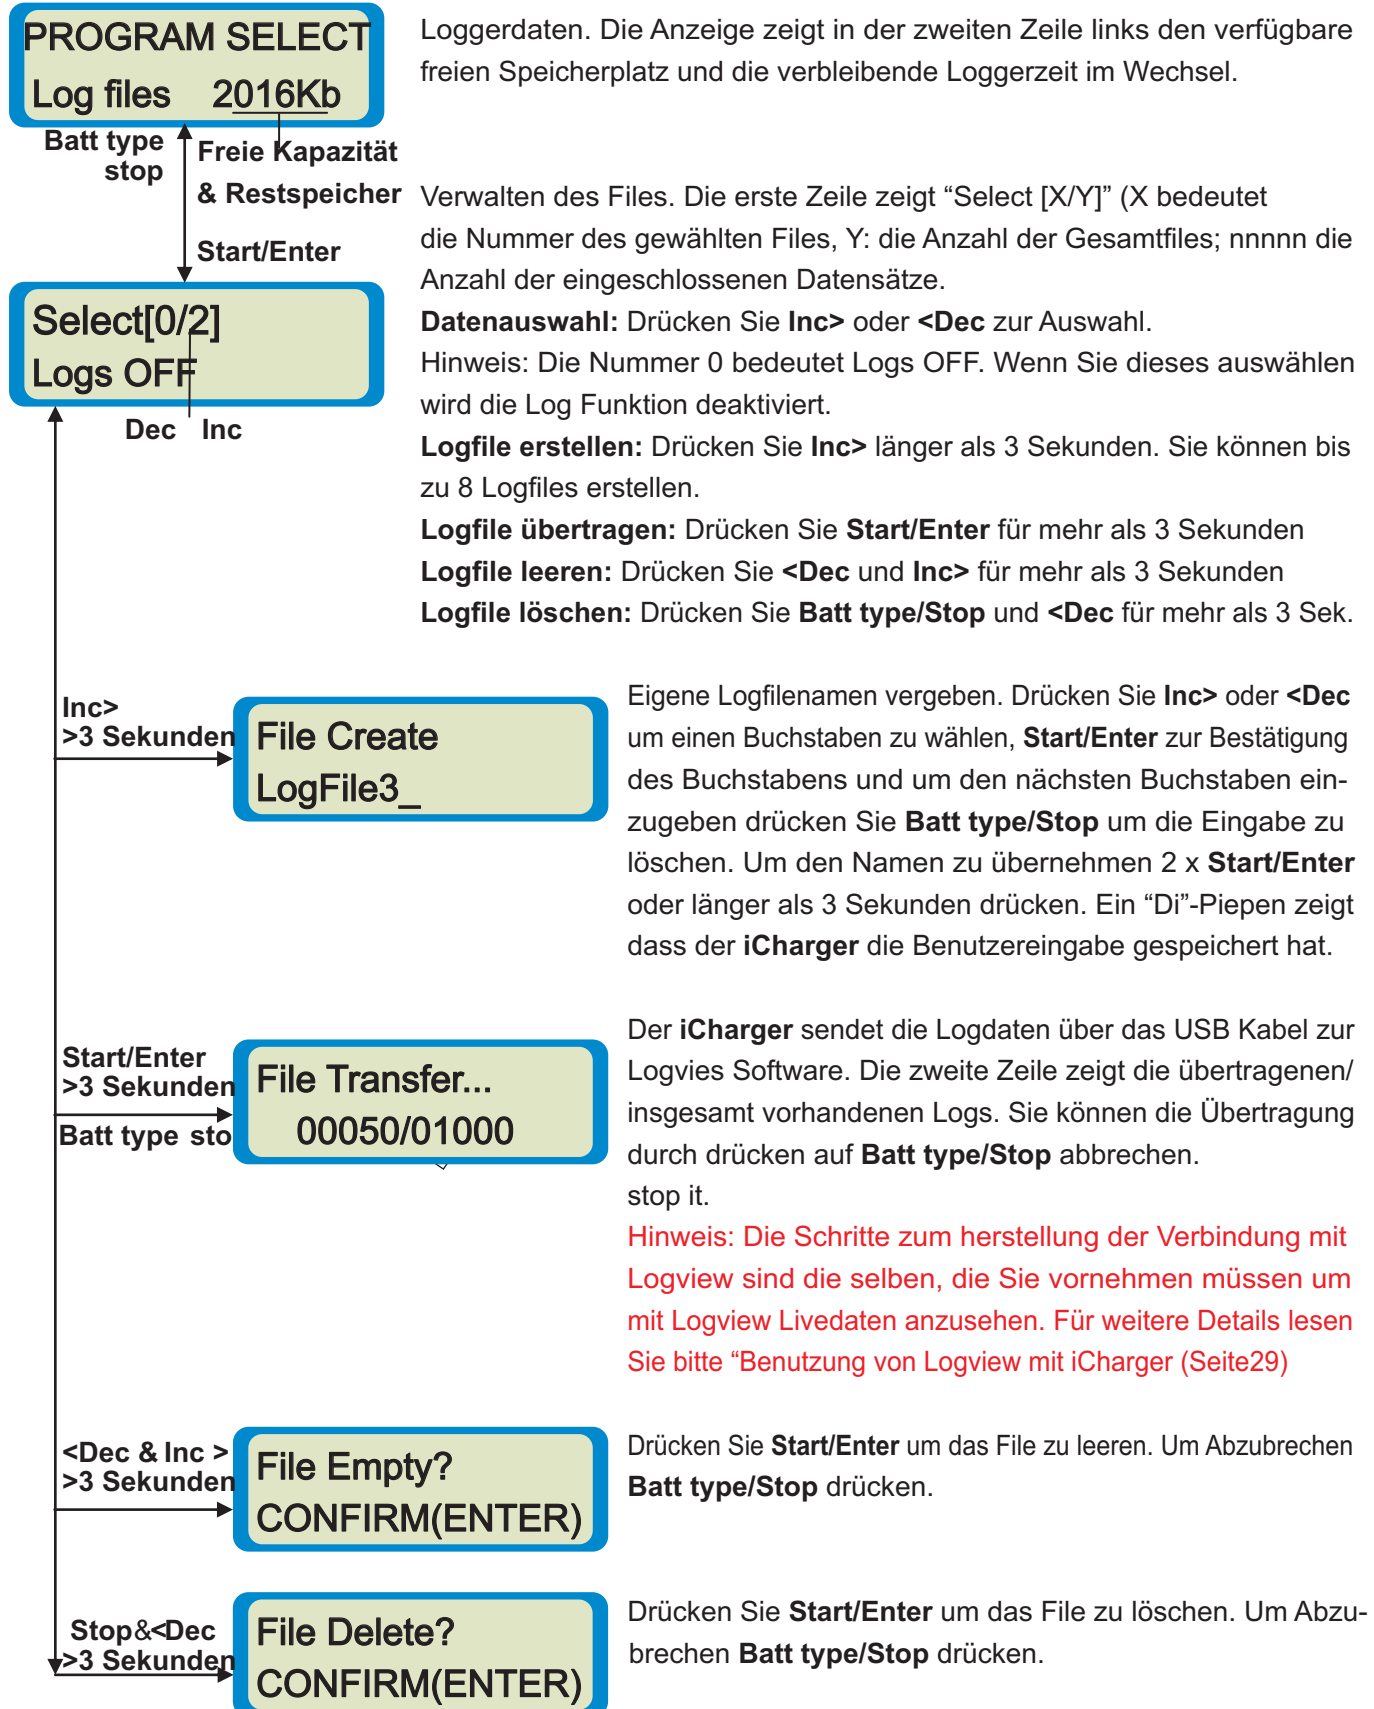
PROGRAM SELECT
Log files 2016Kb

Batt type stop

Freie Kapazität & Restspeicher

Start/Enter

Loggerdaten. Die Anzeige zeigt in der zweiten Zeile links den verfügbare freien Speicherplatz und die verbleibende Loggerzeit im Wechsel.

Select[0/2]
Logs OFF

Dec Inc

Verwalten des Files. Die erste Zeile zeigt “Select [X/Y]” (X bedeutet die Nummer des gewählten Files, Y: die Anzahl der Gesamtfiles; nnnnn die Anzahl der eingeschlossenen Datensätze.
**Datenauswahl:** Drücken Sie **Inc>** oder **<Dec** zur Auswahl.
Hinweis: Die Nummer 0 bedeutet Logs OFF. Wenn Sie dieses auswählen wird die Log Funktion deaktiviert.
**Logfile erstellen:** Drücken Sie **Inc>** länger als 3 Sekunden. Sie können bis zu 8 Logfiles erstellen.
**Logfile übertragen:** Drücken Sie **Start/Enter** für mehr als 3 Sekunden
**Logfile leeren:** Drücken Sie **<Dec** und **Inc>** für mehr als 3 Sekunden
**Logfile löschen:** Drücken Sie **Batt type/Stop** und **<Dec** für mehr als 3 Sek.

Inc>
>3 Sekunden

File Create
LogFile3_

Eigene Logfilenamen vergeben. Drücken Sie **Inc>** oder **<Dec** um einen Buchstaben zu wählen, **Start/Enter** zur Bestätigung des Buchstabens und um den nächsten Buchstaben einzugeben drücken Sie **Batt type/Stop** um die Eingabe zu löschen. Um den Namen zu übernehmen 2 x **Start/Enter** oder länger als 3 Sekunden drücken. Ein “Di”-Piepen zeigt dass der **iCharger** die Benutzereingabe gespeichert hat.

Start/Enter
>3 Sekunden
Batt type sto

File Transfer...
00050/01000

Der **iCharger** sendet die Logdaten über das USB Kabel zur Logvies Software. Die zweite Zeile zeigt die übertragenen/ insgesamt vorhandenen Logs. Sie können die Übertragung durch drücken auf **Batt type/Stop** abbrechen.
stop it.
Hinweis: Die Schritte zum herstellung der Verbindung mit Logview sind die selben, die Sie vornehmen müssen um mit Logview Livedaten anzusehen. Für weitere Details lesen Sie bitte “Benutzung von Logview mit iCharger (Seite29)

<Dec & Inc >
>3 Sekunden

File Empty?
CONFIRM(ENTER)

Drücken Sie **Start/Enter** um das File zu leeren. Um Abzubrechen **Batt type/Stop** drücken.

Stop&<Dec
>3 Sekunden

File Delete?
CONFIRM(ENTER)

Drücken Sie **Start/Enter** um das File zu löschen. Um Abzubrechen **Batt type/Stop** drücken.